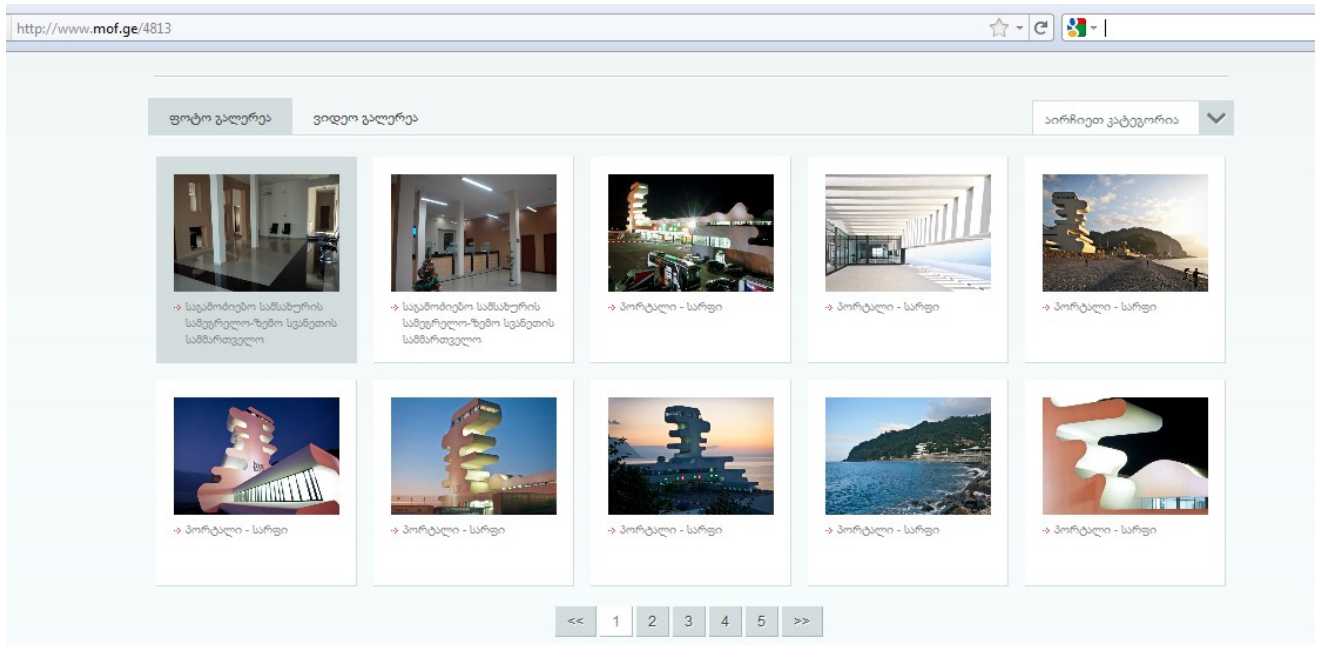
http://www.mof.ge/4813

ფოტო გალერეა ვიდეო გალერეა აირჩიეთ კატეგორია

საგამოძიებო სამსახურის სამეგრელო-ზემო სვანეთის სამმართველო

საგამოძიებო სამსახურის სამეგრელო-ზემო სვანეთის სამმართველო

პორტალი - სარფი

პორტალი - სარფი

პორტალი - სარფი

პორტალი - სარფი

პორტალი - სარფი

პორტალი - სარფი

პორტალი - სარფი

პორტალი - სარფი

<< 1 2 3 4 5 >>